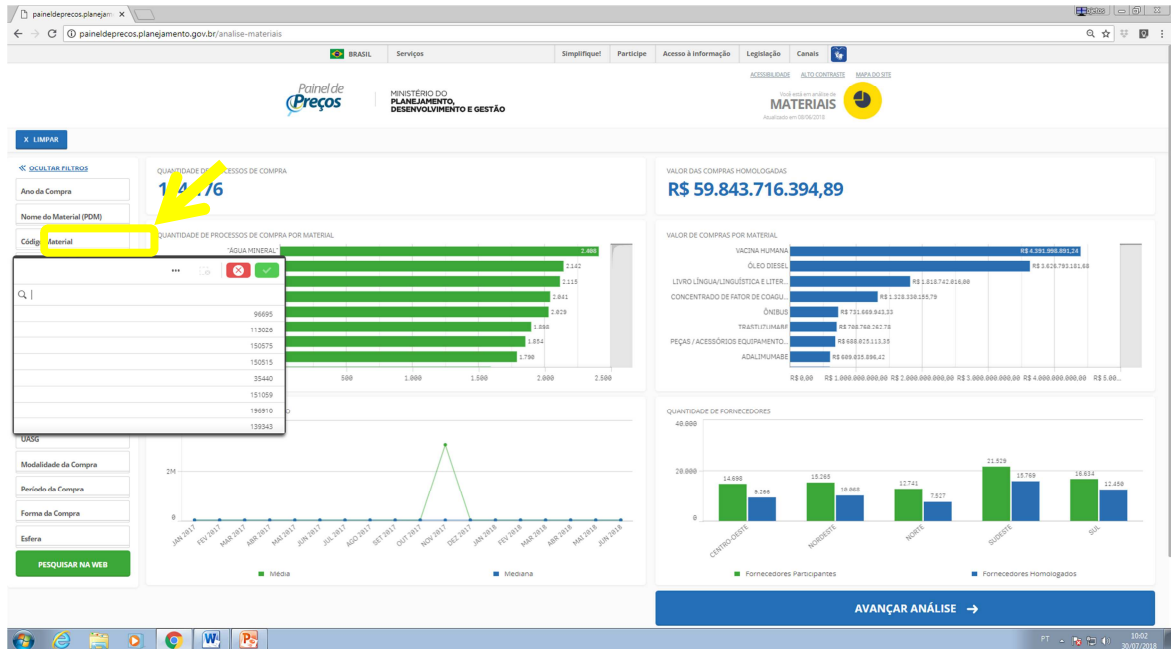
paineldeprecos.planejam ×

paineldeprecos.planejamento.gov.br/analise-materiais

BRASIL Serviços Simplifique! Participe Acesso à informação Legislação Canais

ACESSIBILIDADE ALTO CONTRASTE MAPA DO SITE

Painel de Preços

MINISTÉRIO DO PLANEJAMENTO, DESENVOLVIMENTO E GESTÃO

Você está em análise de MATERIAIS Atualizado em 08/06/2018

X LIMPAR

« OCULTAR FILTROS

Ano da Compra

Nome do Material (PDM)

Código Material

UASG

Modalidade da Compra

Período da Compra

Forma da Compra

Esfera

PESQUISAR NA WEB

QUANTIDADE DE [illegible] DE COMPRA

1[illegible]76

VALOR DAS COMPRAS HOMOLOGADAS

R$ 59.843.716.394,89

QUANTIDADE DE PROCESSOS DE COMPRA POR MATERIAL

"ÁGUA MINERAL" 2.408

2.142

2.115

2.041

2.029

1.888

1.854

1.790

500 1.000 1.500 2.000 2.500

96695

113026

150575

150515

35440

151059

196910

139343

VALOR DE COMPRAS POR MATERIAL

VACINA HUMANA R$ 4.391.958.891,24

ÓLEO DIESEL R$ 3.626.793.181,68

LIVRO LÍNGUA/LINGUÍSTICA E LITER... R$ 1.818.742.016,00

CONCENTRADO DE FATOR DE COAGU... R$ 1.328.338.155,79

ÔNIBUS R$ 731.669.943,33

TRASTUZUMABE R$ 708.788.260,78

PEÇAS / ACESSÓRIOS EQUIPAMENTO... R$ 668.825.113,35

ADALIMUMABE R$ 609.835.886,42

R$ 0,00 R$ 1.000.000.000,00 R$ 2.000.000.000,00 R$ 3.000.000.000,00 R$ 4.000.000.000,00 R$ 5.00...

2M

0

JAN 2017 FEV 2017 MAR 2017 ABR 2017 MAI 2017 JUN 2017 JUL 2017 AGO 2017 SET 2017 OUT 2017 NOV 2017 DEZ 2017 JAN 2018 FEV 2018 MAR 2018 ABR 2018 MAI 2018 JUN 2018

Média Mediana

QUANTIDADE DE FORNECEDORES

40.000

20.000

0

14.698 9.266 15.283 10.065 12.741 7.527 21.529 15.768 16.834 12.458

CENTRO-OESTE NORDESTE NORTE SUDESTE SUL

Fornecedores Participantes Fornecedores Homologados

AVANÇAR ANÁLISE →

PT 10:02 30/07/2018